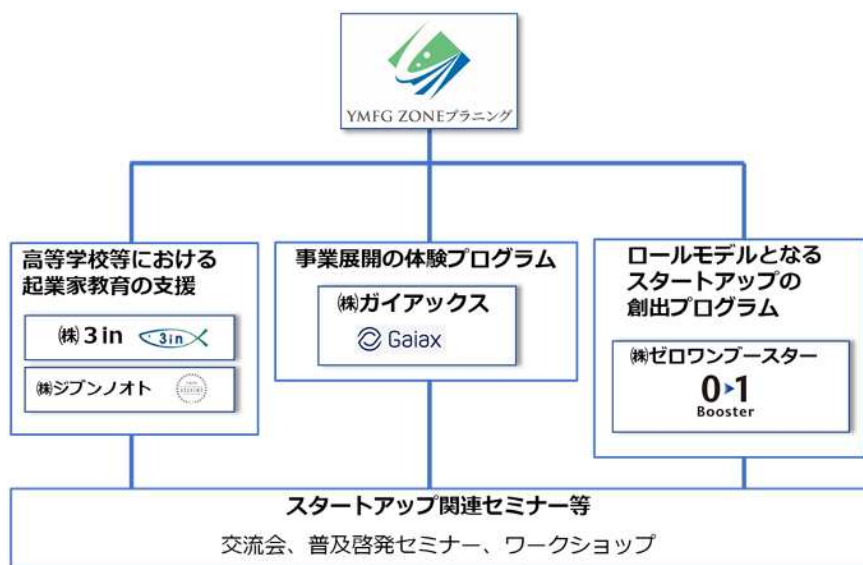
YMFG ZONEプラニング

高等学校等における起業家教育の支援

㈱3in 3in

㈱ジブンノオト

事業展開の体験プログラム

㈱ガイアックス

Gaiax

ロールモデルとなるスタートアップの創出プログラム

㈱ゼロワンブースター

0 1 Booster

スタートアップ関連セミナー等

交流会、普及啓発セミナー、ワークショップ